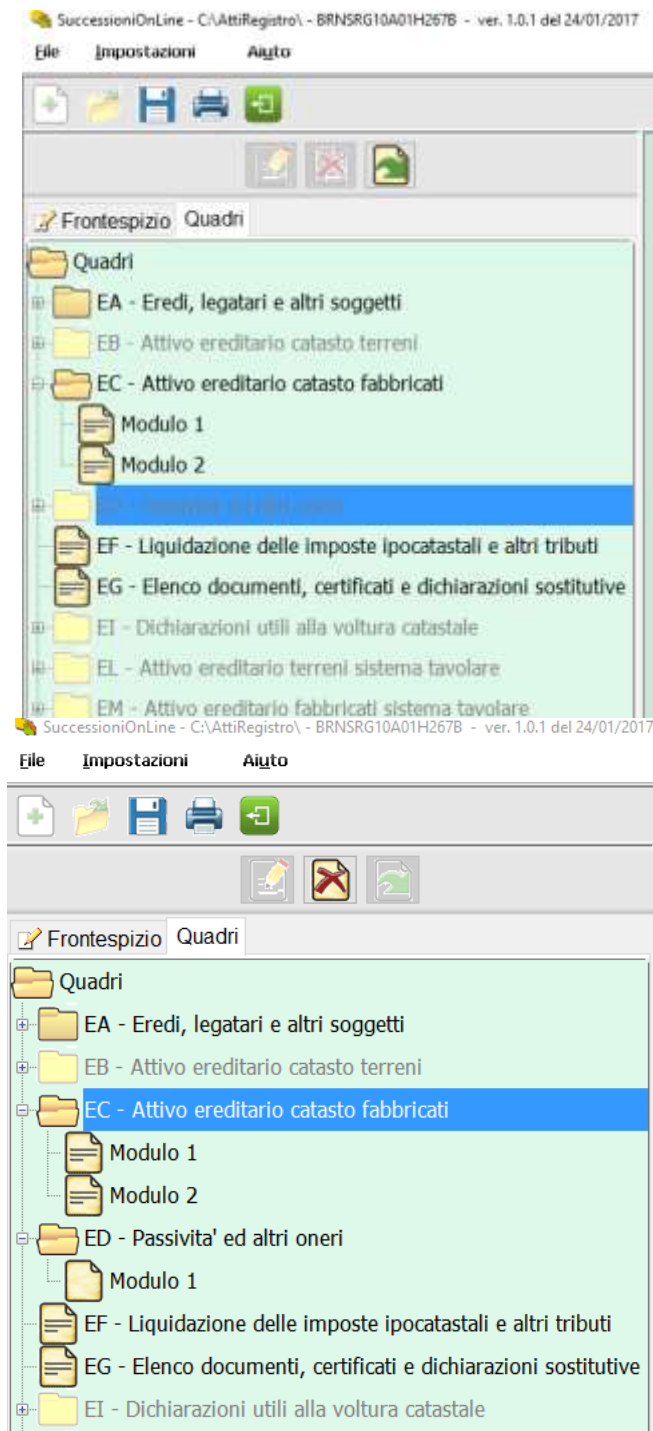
SuccessioniOnLine - C:\AttiRegistro\ - BRNSRG10A01H267B - ver. 1.0.1 del 24/01/2017
File Impostazioni Aiuto

Frontespizio Quadri

Quadri
EA - Eredi, legatari e altri soggetti
EB - Attivo ereditario catasto terreni
EC - Attivo ereditario catasto fabbricati
Modulo 1
Modulo 2
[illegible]
EF - Liquidazione delle imposte ipocatastali e altri tributi
EG - Elenco documenti, certificati e dichiarazioni sostitutive
EI - Dichiarazioni utili alla voltura catastale
EL - Attivo ereditario terreni sistema tavolare
EM - Attivo ereditario fabbricati sistema tavolare

SuccessioniOnLine - C:\AttiRegistro\ - BRNSRG10A01H267B - ver. 1.0.1 del 24/01/2017
File Impostazioni Aiuto

Frontespizio Quadri

Quadri
EA - Eredi, legatari e altri soggetti
EB - Attivo ereditario catasto terreni
EC - Attivo ereditario catasto fabbricati
Modulo 1
Modulo 2
ED - Passivita' ed altri oneri
Modulo 1
EF - Liquidazione delle imposte ipocatastali e altri tributi
EG - Elenco documenti, certificati e dichiarazioni sostitutive
EI - Dichiarazioni utili alla voltura catastale